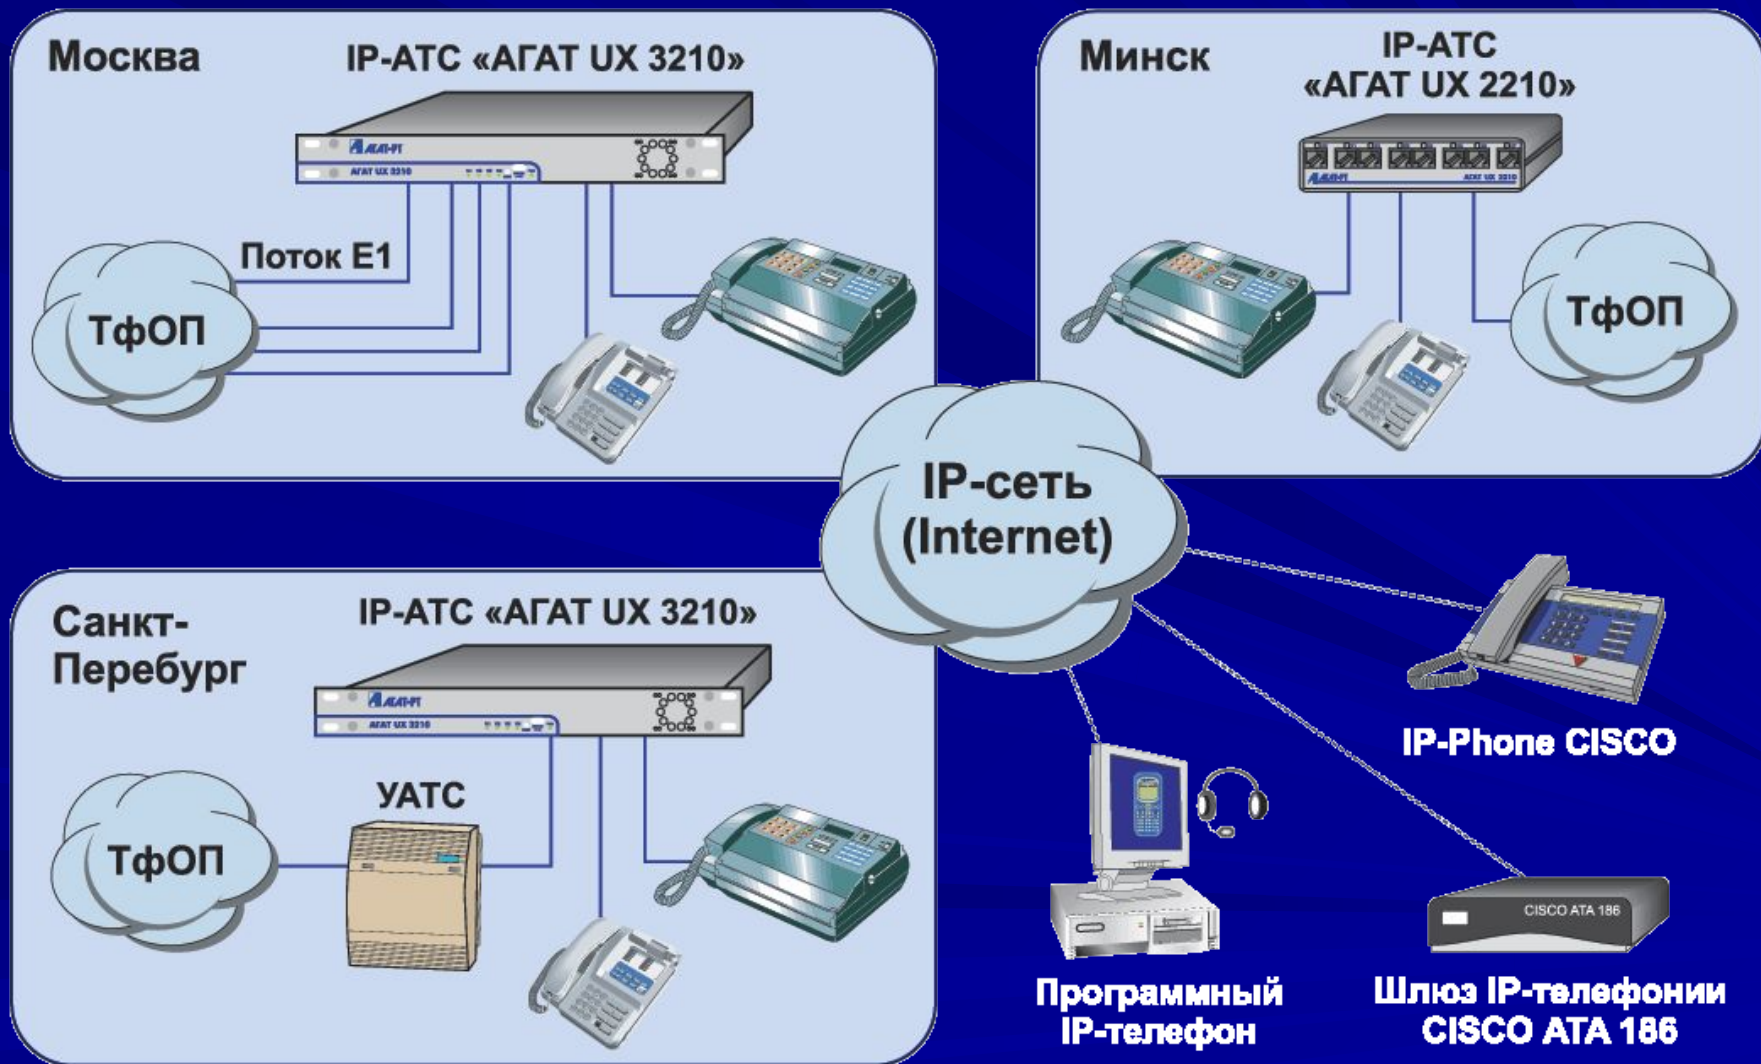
Москва

IP-АТС «АГАТ UX 3210»

АГАТ-РТ

АГАТ UX 3210

Поток Е1

ТфОП

Минск

IP-АТС «АГАТ UX 2210»

АГАТ-РТ

АГАТ UX 2210

ТфОП

IP-сеть (Internet)

Санкт-Перебург

IP-АТС «АГАТ UX 3210»

АГАТ-РТ

АГАТ UX 3210

УАТС

ТфОП

IP-Phone CISCO

CISCO ATA 186

Программный IP-телефон

Шлюз IP-телефонии CISCO ATA 186